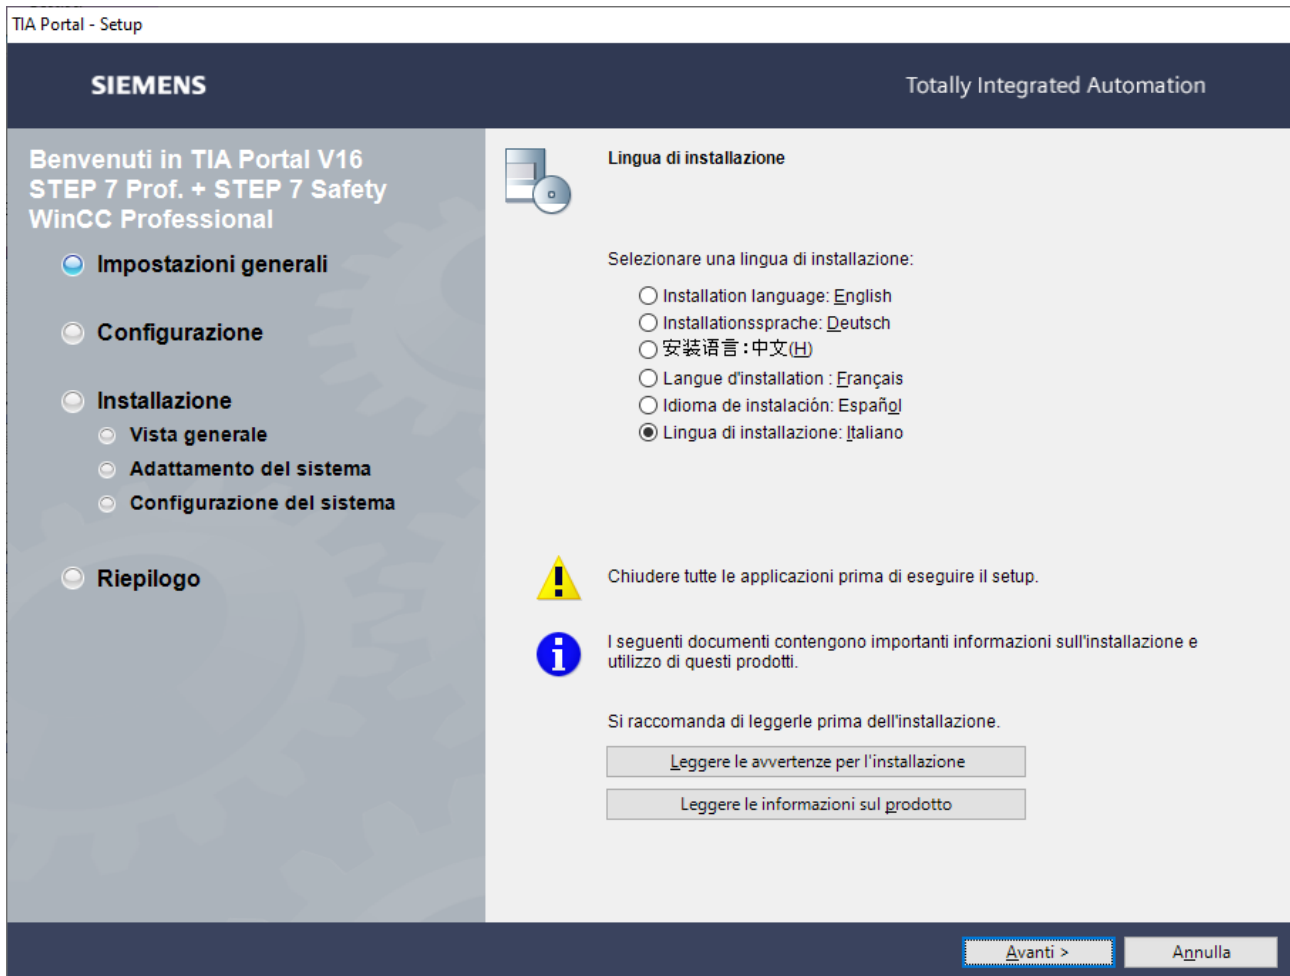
TIA Portal - Setup

SIEMENS

Totally Integrated Automation

Benvenuti in TIA Portal V16
STEP 7 Prof. + STEP 7 Safety
WinCC Professional

Impostazioni generali

Configurazione

Installazione

Vista generale

Adattamento del sistema

Configurazione del sistema

Riepilogo

Lingua di installazione

Selezionare una lingua di installazione:

Installation language: English

Installationssprache: Deutsch

安装语言：中文(H)

Langue d'installation : Français

Idioma de instalación: Español

Lingua di installazione: Italiano

Chiudere tutte le applicazioni prima di eseguire il setup.

I seguenti documenti contengono importanti informazioni sull'installazione e utilizzo di questi prodotti.

Si raccomanda di leggerle prima dell'installazione.

Leggere le avvertenze per l'installazione

Leggere le informazioni sul prodotto

Avanti >

Annulla